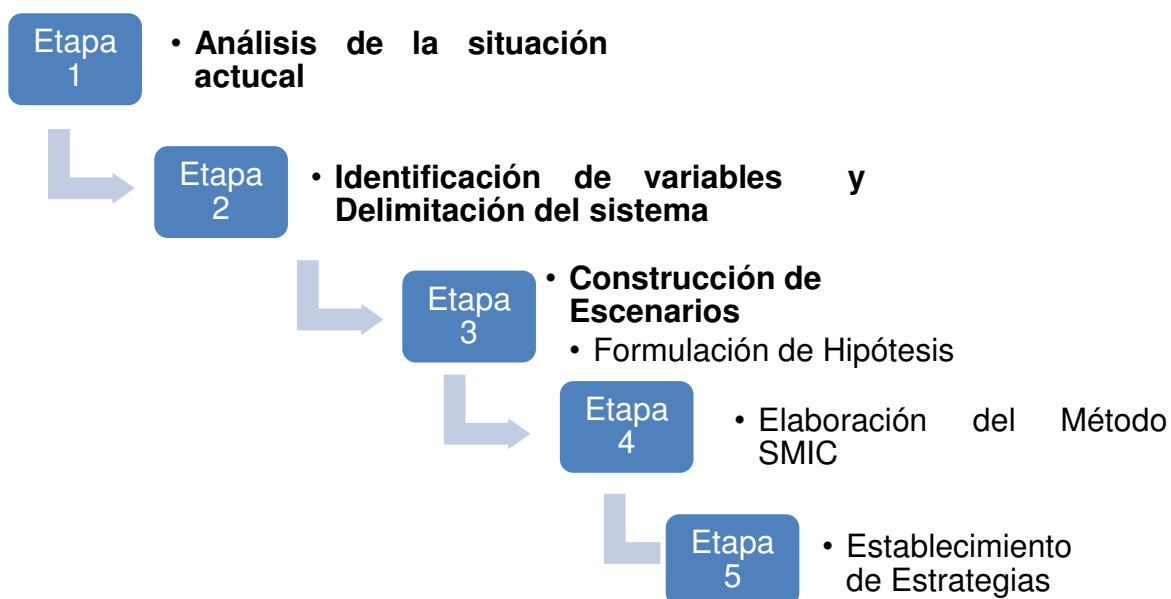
Etapa 1

• Análisis de la situación actucal

Etapa 2

• Identificación de variables y Delimitación del sistema

Etapa 3

• Construcción de Escenarios
• Formulación de Hipótesis

Etapa 4

• Elaboración del Método SMIC

Etapa 5

• Establecimiento de Estrategias